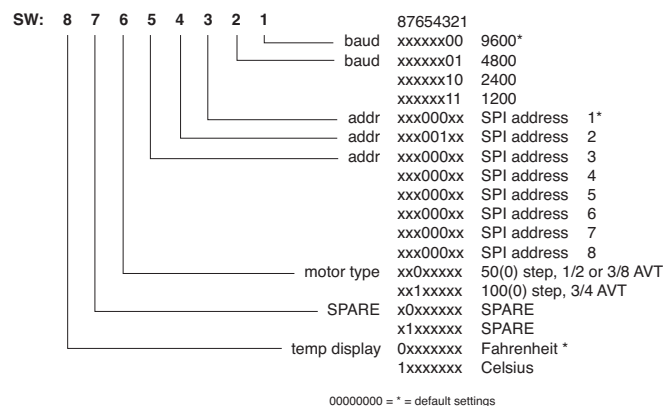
SW: 8 7 6 5 4 3 2 1

87654321

baud xxxxxx00 9600*
baud xxxxxx01 4800
xxxxxx10 2400
xxxxxx11 1200
addr xxx000xx SPI address 1*
addr xxx001xx SPI address 2
addr xxx000xx SPI address 3
xxx000xx SPI address 4
xxx000xx SPI address 5
xxx000xx SPI address 6
xxx000xx SPI address 7
xxx000xx SPI address 8
motor type xx0xxxxx 50(0) step, 1/2 or 3/8 AVT
xx1xxxxx 100(0) step, 3/4 AVT
SPARE x0xxxxxx SPARE
x1xxxxxx SPARE
temp display 0xxxxxxx Fahrenheit *
1xxxxxxx Celsius

00000000 = * = default settings